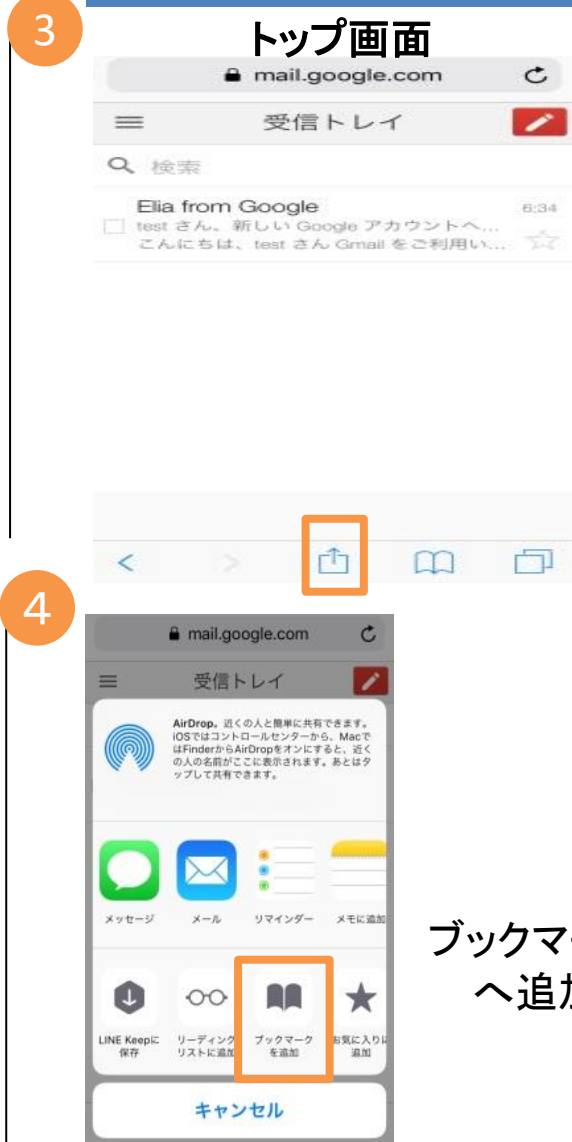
3

トップ画面

mail.google.com

受信トレイ

検索

Elia from Google
test さん、新しい Google アカウントへ...
こんにちは、test さん Gmail をご利用い...

6:34

4

mail.google.com

受信トレイ

AirDrop。近くの人と簡単に共有できます。iOSではコントロールセンターから、MacではFinderからAirDropをオンにすると、近くの人の名前がここに表示されます。あとはタップして共有できます。

メッセージ
メール
リマインダー
メモに追加

LINE Keepに保存
リーディングリストに追加
ブックマークを追加
お気に入りに追加

キャンセル

ブックマ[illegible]
へ追加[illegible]